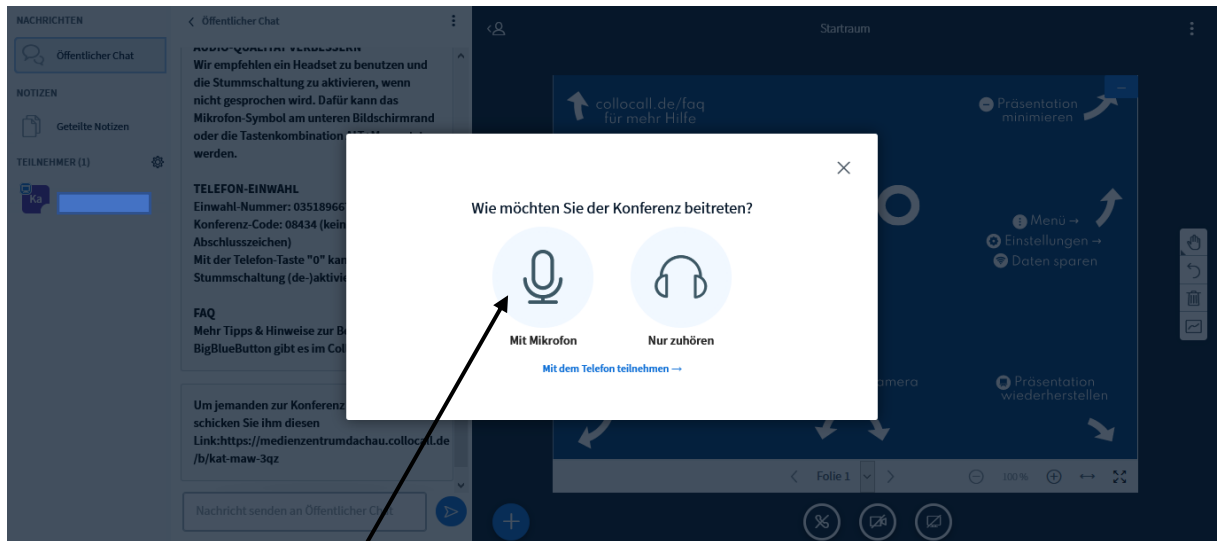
NACHRICHTEN

Öffentlicher Chat

NOTIZEN

Geteilte Notizen

TEILNEHMER (1)

Ka

Öffentlicher Chat

AUDIO-QUALITÄT VERBESSERN
Wir empfehlen ein Headset zu benutzen und die Stummschaltung zu aktivieren, wenn nicht gesprochen wird. Dafür kann das Mikrofon-Symbol am unteren Bildschirmrand oder die Tastenkombination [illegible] werden.

TELEFON-EINWAHL
Einwahl-Nummer: 03518966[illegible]
Konferenz-Code: 08434 (kein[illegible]
Abschlusszeichen)
Mit der Telefon-Taste "0" kan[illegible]
Stummschaltung (de-)aktivi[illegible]

FAQ
Mehr Tipps & Hinweise zur Be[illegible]
BigBlueButton gibt es im Col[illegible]

Um jemanden zur Konferenz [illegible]
schicken Sie ihm diesen
Link:https://medienzentrumdachau.collocall.de/b/kat-maw-3qz

Nachricht senden an Öffentlicher Chat

Startraum

collocall.de/faq für mehr Hilfe

Präsentation minimieren

Menü →
Einstellungen →
Daten sparen

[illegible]amera

Präsentation wiederherstellen

Folie 1

100 %

Wie möchten Sie der Konferenz beitreten?

Mit Mikrofon

Nur zuhören

Mit dem Telefon teilnehmen →